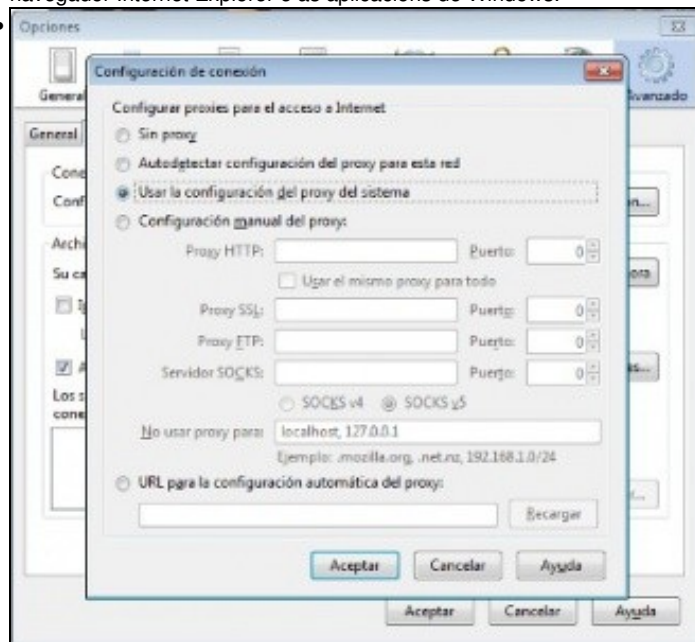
navegador Internet Explorer e as aplicacións de Windows.

Opciones

General

Avanzado

General

Cone

Conf

Archi

Su ca

Los s

cone

Configuración de conexión

Configurar proxies para el acceso a Internet

Sin proxy

Autodetectar configuración del proxy para esta red

Usar la configuración del proxy del sistema

Configuración manual del proxy:

Proxy HTTP:

Puerto: 0

Usar el mismo proxy para todo

Proxy SSL:

Puerto: 0

Proxy FTP:

Puerto: 0

Servidor SOCKS:

Puerto: 0

SOCKS v4

SOCKS v5

No usar proxy para: localhost, 127.0.0.1

Ejemplo: .mozilla.org, .net.nz, 192.168.1.0/24

URL para la configuración automática del proxy:

Recargar

Aceptar

Cancelar

Ayuda

Aceptar

Cancelar

Ayuda